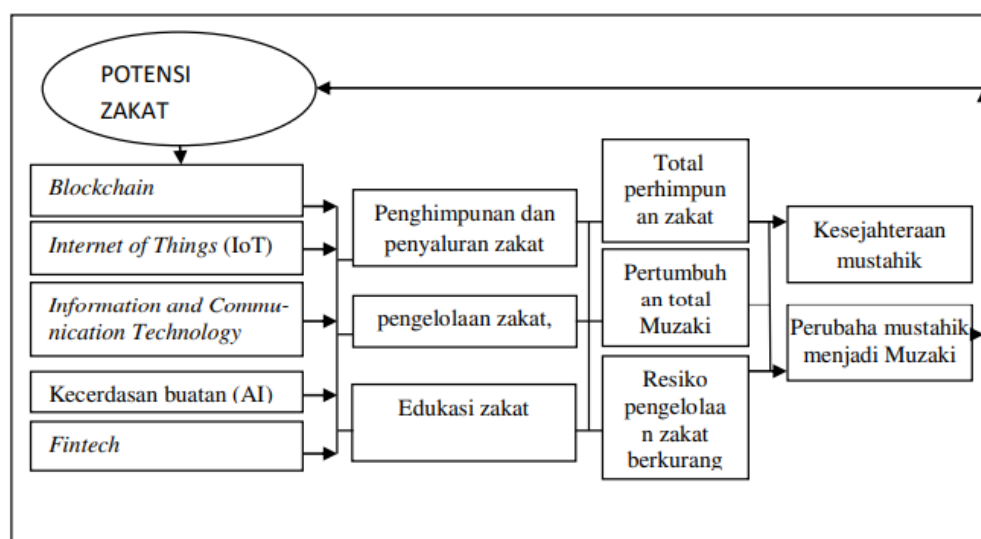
POTENSI ZAKAT

*Blockchain*

*Internet of Things* (IoT)

*Information and Communication Technology*

Kecerdasan buatan (AI)

*Fintech*

Penghimpunan dan penyaluran zakat

pengelolaan zakat,

Edukasi zakat

Total perhimpunan zakat

Pertumbuhan total Muzaki

Resiko pengelolaan zakat berkurang

Kesejahteraan mustahik

Perubaha mustahik menjadi Muzaki